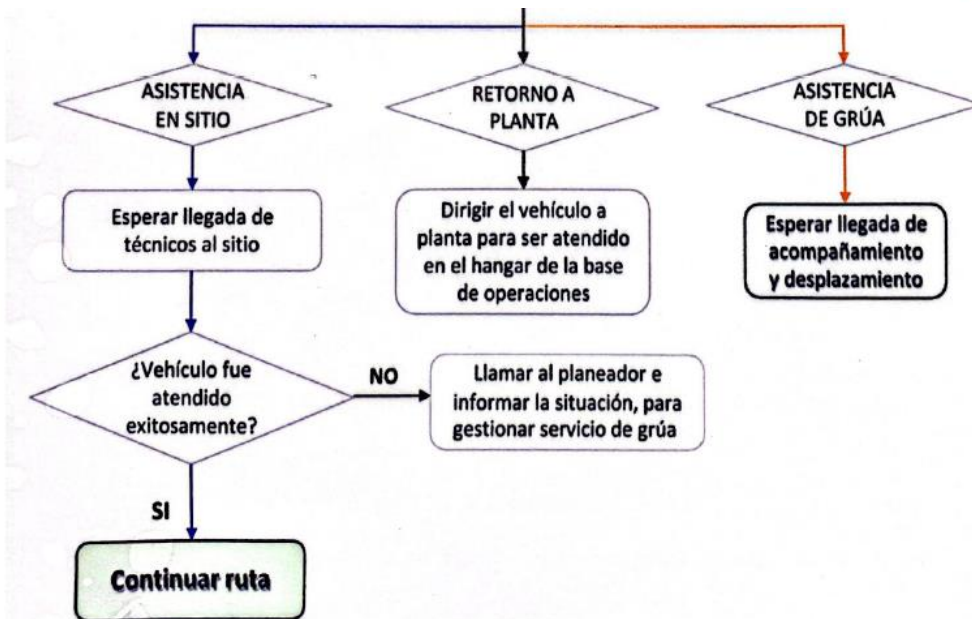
ASISTENCIA EN SITIO

RETORNO A PLANTA

ASISTENCIA DE GRÚA

Esperar llegada de técnicos al sitio

Dirigir el vehículo a planta para ser atendido en el hangar de la base de operaciones

Esperar llegada de acompañamiento y desplazamiento

¿Vehículo fue atendido exitosamente?

NO

Llamar al planeador e informar la situación, para gestionar servicio de grúa

SI

Continuar ruta